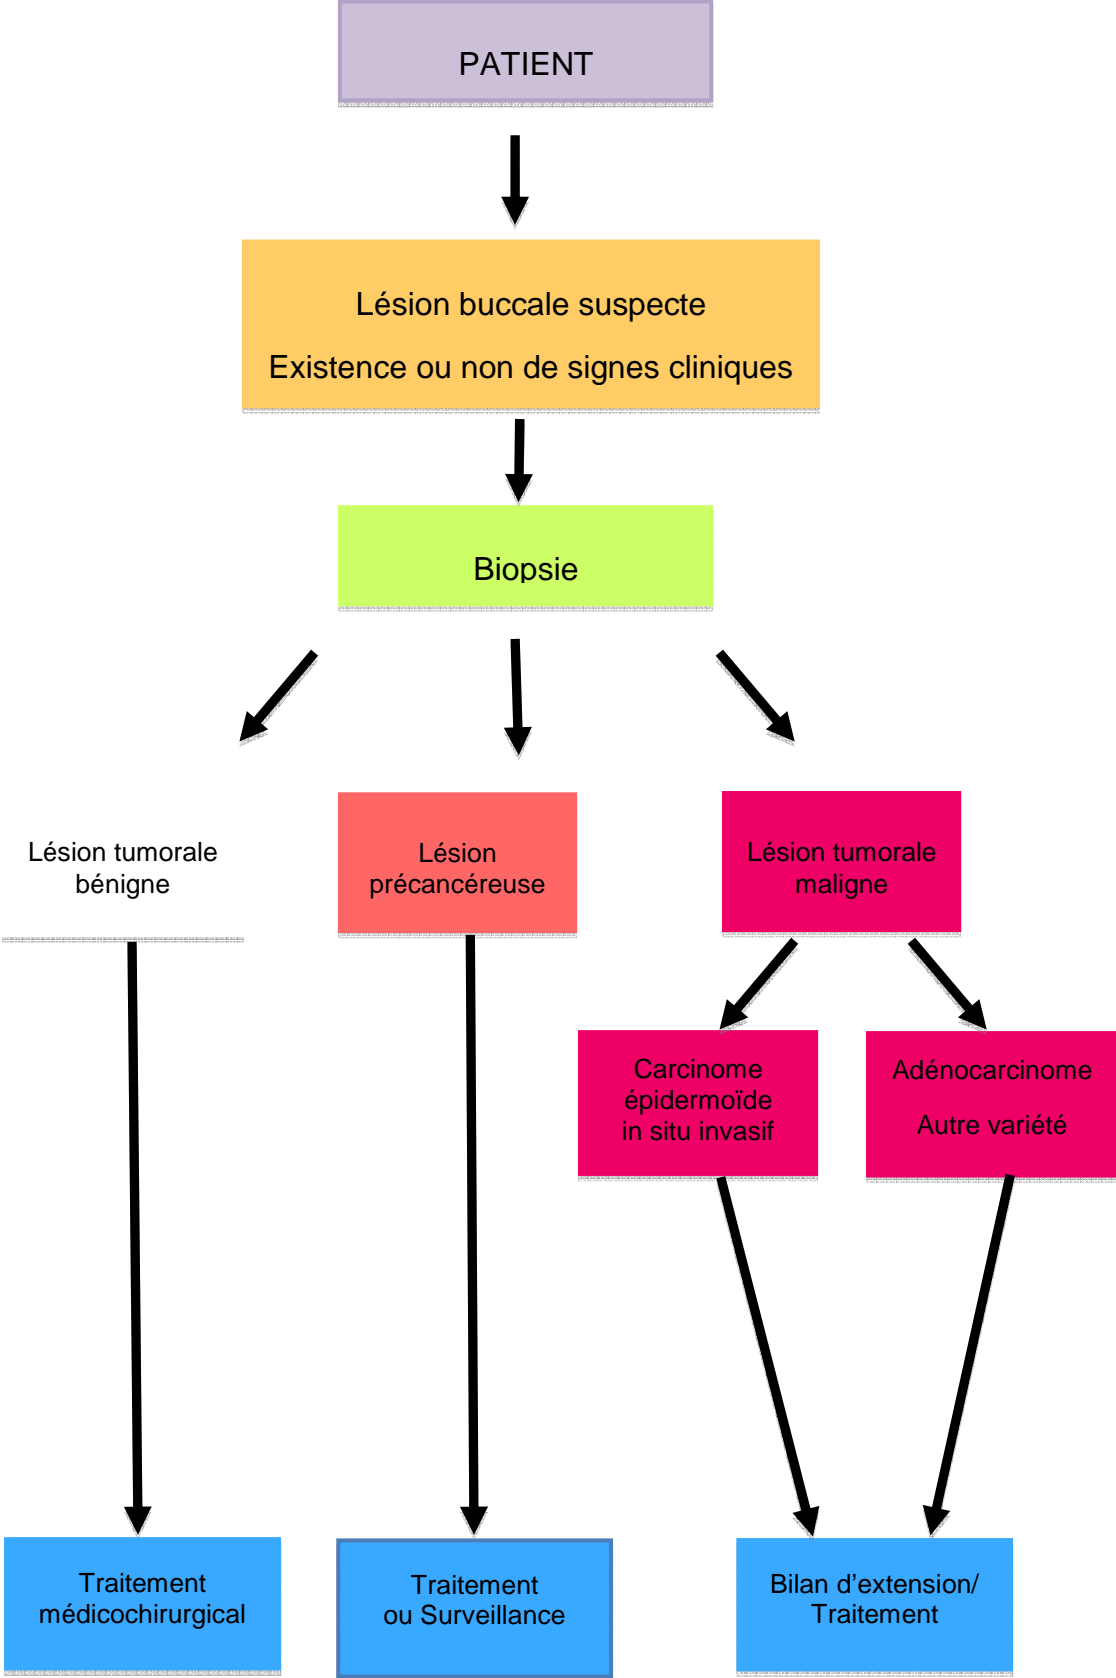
PATIENT

Lésion buccale suspecte

Existence ou non de signes cliniques

Biopsie

Lésion tumorale bénigne

Lésion précancéreuse

Lésion tumorale maligne

Carcinome épidermoïde in situ invasif

Adénocarcinome

Autre variété

Traitement médicochirurgical

Traitement ou Surveillance

Bilan d'extension/ Traitement